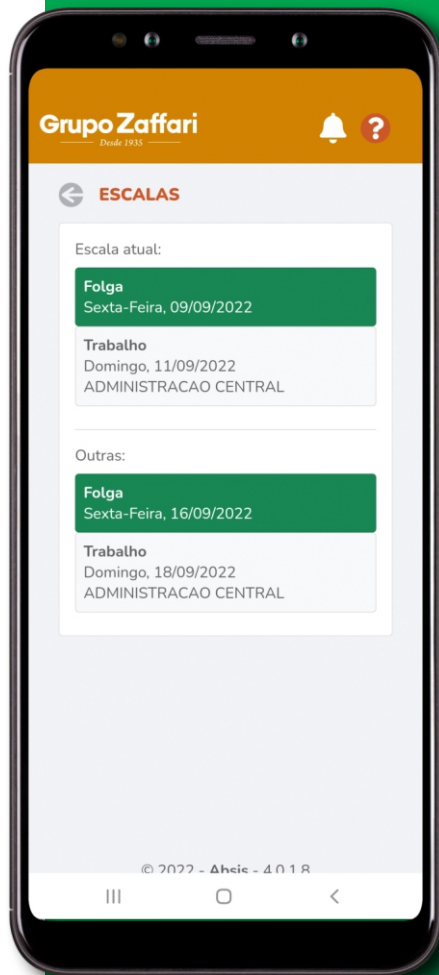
Grupo Zaffari
Desde 1935

ESCALAS

Escala atual:

Folga
Sexta-Feira, 09/09/2022

Trabalho
Domingo, 11/09/2022
ADMINISTRACAO CENTRAL

Outras:

Folga
Sexta-Feira, 16/09/2022

Trabalho
Domingo, 18/09/2022
ADMINISTRACAO CENTRAL

© 2022 - Absis - 4.0.1.8